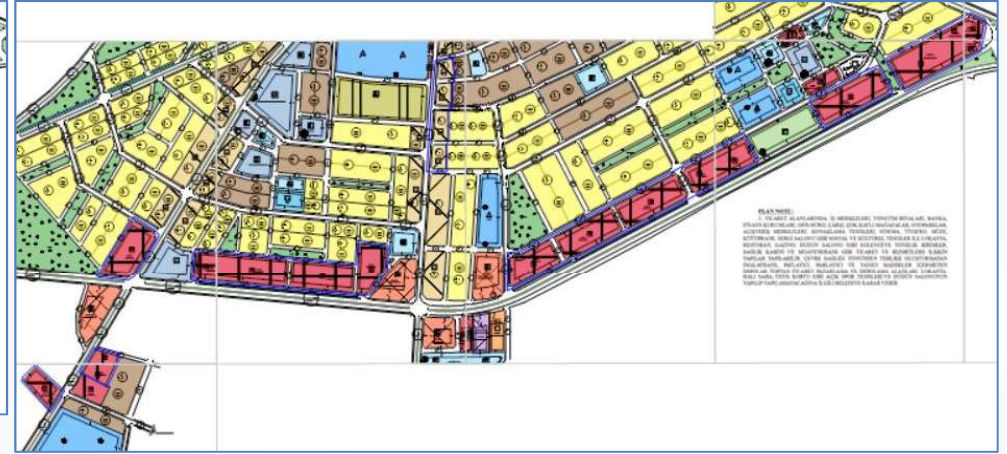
PLAN NOTU:

1- TİCARET ALANLARINDA; İŞ MERKEZLERİ, YÖNETİM BİNALARI, BANKA, FİNANS KURUMLARI, OFİS BÜRO, ÇARŞI, ÇOK KATLI MAĞAZALAR, OTOPARKLAR, ALIŞVERİŞ MERKEZLERİ, KONAKLAMA TESİSLERİ, SİNEMA, TİYATRO, MÜZE, KÜTÜPHANE, SERGİ SALONU GİBİ SOSYAL VE KÜLTÜREL TESİSLER İLE LOKANTA, RESTORAN, GAZİNO, DÜĞÜN SALONU GİBİ EĞLENCEYE YÖNELİK BİRİMLER, SAĞLIK KABİNİ VE MUAYENEHANE GİBİ TİCARET VE HİZMETLERE İLİŞKİN YAPILAR YAPILABİLİR. ÇEVRE SAĞLIĞI YÖNÜNDEN TEHLİKE OLUŞTURMAYAN İMALATHANE, PATLAYICI, PARLAYICI VE YANICI MADDELER İÇERMEYEN DEPOLAR, TOPTAN TİCARET BAZARLAMA VE DEPOLAMA ALANLARI, LOKANTA, HALI SAHA, TENİS KORTU GİBİ AÇIK SPOR TESİSLERİ VE DÜĞÜN SALONUNUN YAPILIP YAPILAMAYACAĞINA İLGİLİ BELEDİYE KARAR VERİR.